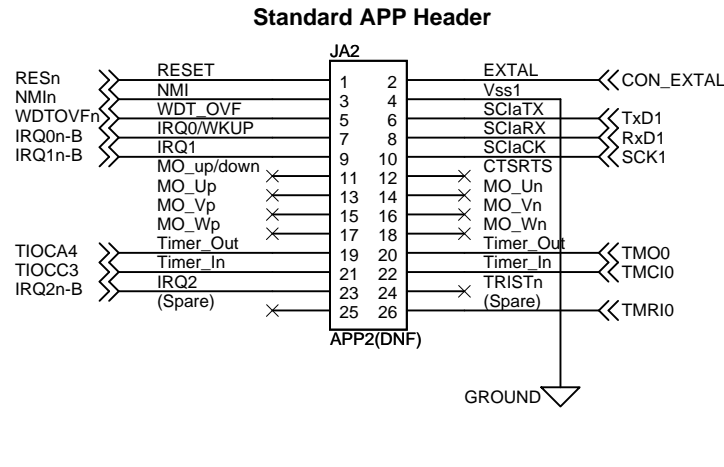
Standard APP Header

JA2

RESn
NMIn
WDTOVFn
IRQ0n-B
IRQ1n-B

RESET
NMI
WDT_OVF
IRQ0/WKUP
IRQ1
MO_up/down
MO_Up
MO_Vp
MO_Wp
Timer_Out
Timer_In
IRQ2
(Spare)

TIOCA4
TIOCC3
IRQ2n-B

1 2
3 4
5 6
7 8
9 10
11 12
13 14
15 16
17 18
19 20
21 22
23 24
25 26

APP2(DNF)

EXTAL
Vss1
SCIaTX
SCIaRX
SCIaCK
CTSRTS
MO_Un
MO_Vn
MO_Wn
Timer_Out
Timer_In
TRISTn
(Spare)

CON_EXTAL
TxD1
RxD1
SCK1
TMO0
TMCI0
TMRI0

GROUND